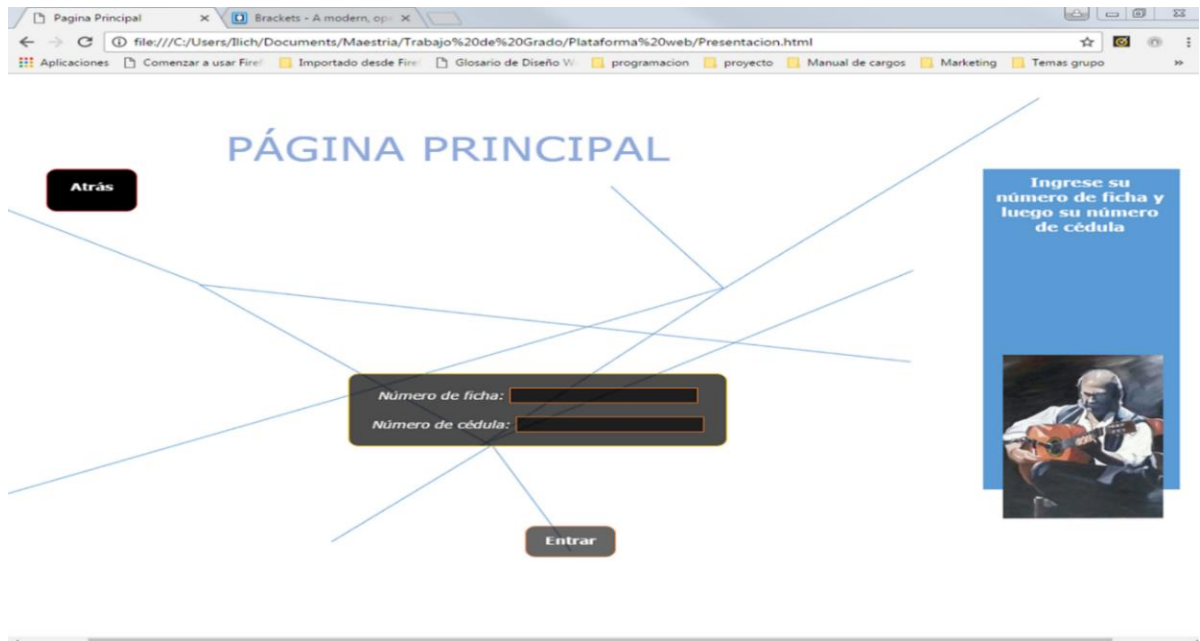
Pagina Principal ×
Brackets - A modern, op ×

file:///C:/Users/Ilich/Documents/Maestria/Trabajo%20de%20Grado/Plataforma%20web/Presentacion.html

Aplicaciones
Comenzar a usar Firef
Importado desde Fire
Glosario de Diseño W
programacion
proyecto
Manual de cargos
Marketing
Temas grupo

PÁGINA PRINCIPAL

Atrás

Ingrese su número de ficha y luego su número de cédula

Número de ficha:
Número de cédula:

Entrar